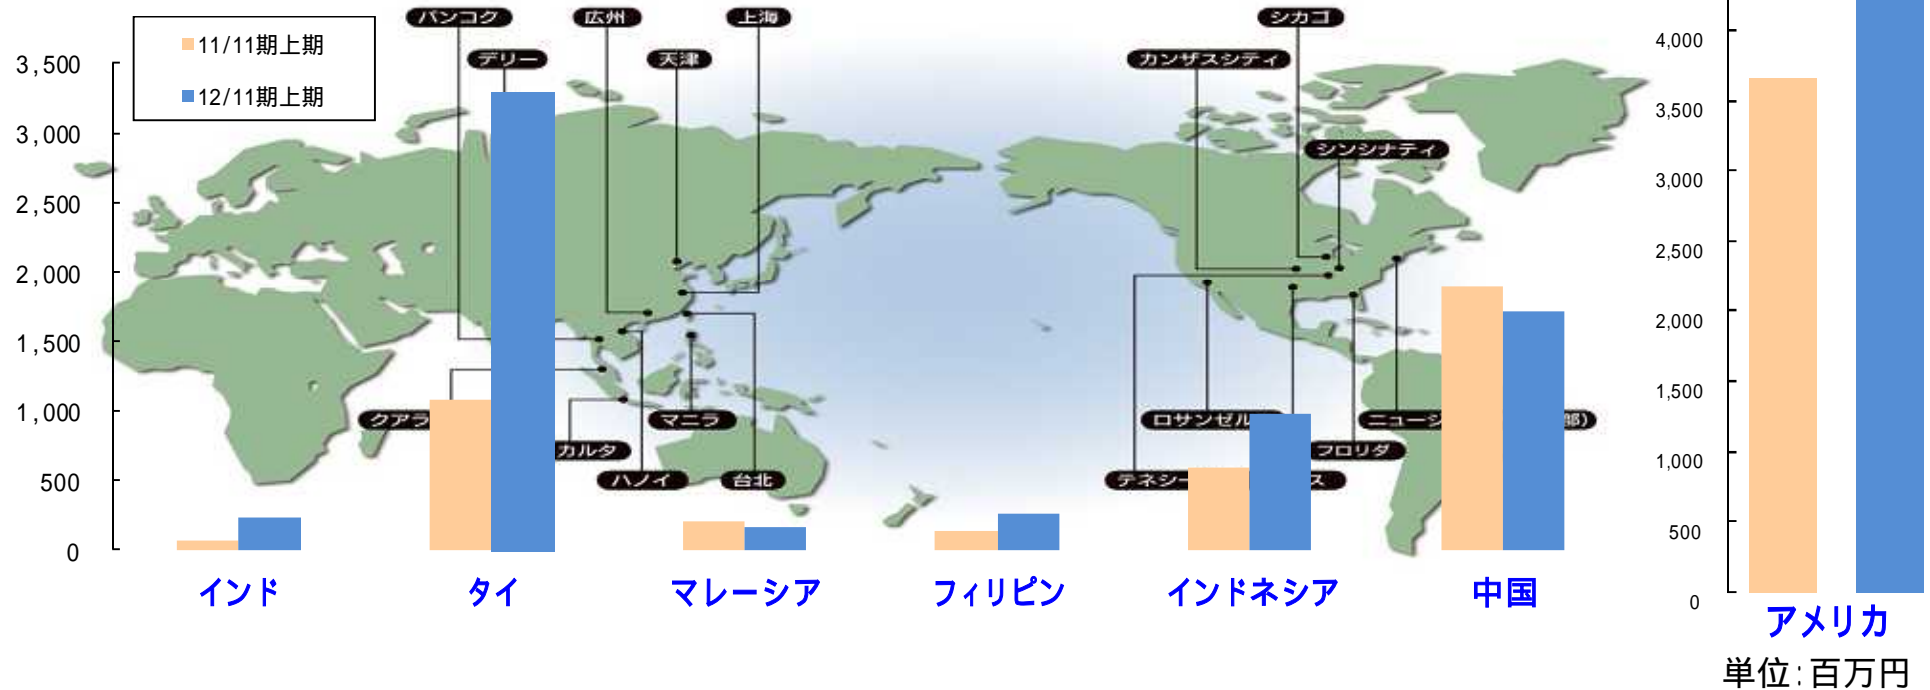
11/11期上期
12/11期上期

3,500
3,000
2,500
2,000
1,500
1,000
500
0

バンコク
デリー
広州
天津
上海
クアラ
カルタ
ハノイ
マニラ
台北

シカゴ
カンザスシティ
シンシナティ
ロサンゼル
テネシー
ス
フロリダ
ニュージ
部)

インド
タイ
マレーシア
フィリピン
インドネシア
中国

4,000
3,500
3,000
2,500
2,000
1,500
1,000
500
0

アメリカ
単位:百万円